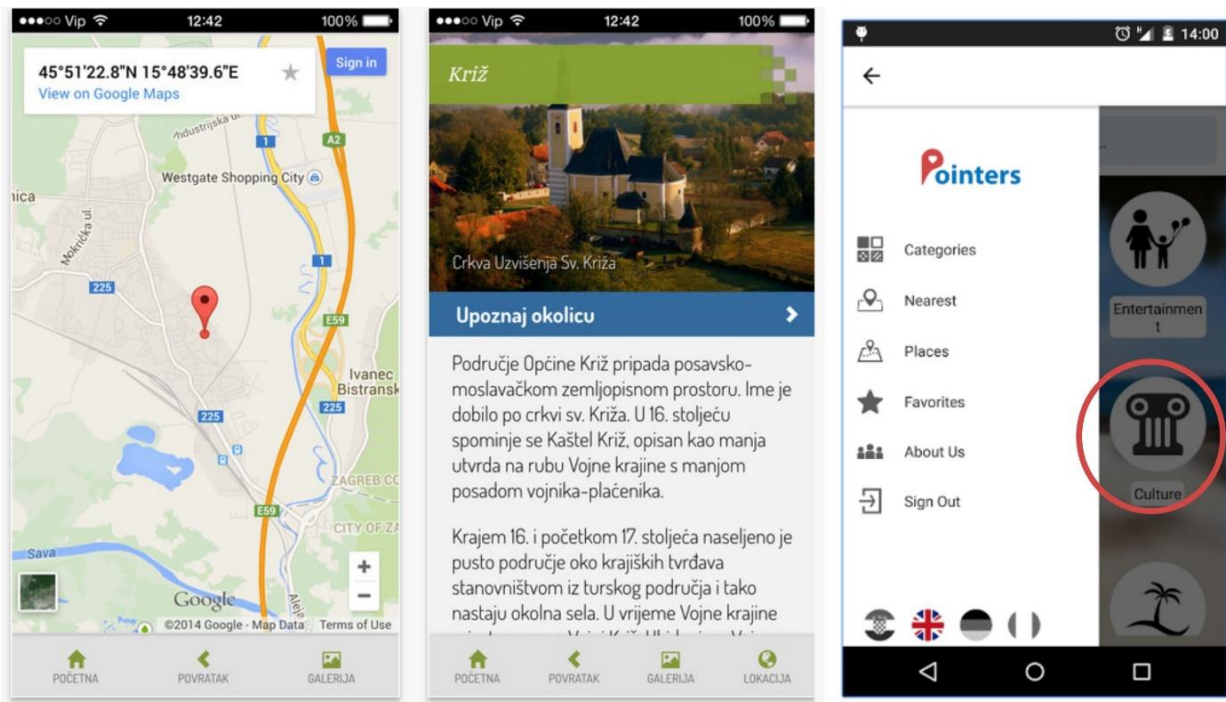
●●●○○ Vip 12:42 100%

45°51'22.8"N 15°48'39.6"E
View on Google Maps

Sign in

Industrijska ul.
A2
1
Westgate Shopping City
nica
Mokrička ul.
225
1
E59
Ivanec Bistransk
225
225
ZAGREB CC
E59
CITY OF Z
Sava
Google
©2014 Google - Map Data Terms of Use

POČETNA POVRATAK GALERIJA

●●●○○ Vip 12:42 100%

Križ

Crkva Uzvišenja Sv. Križa

Upoznaj okolicu

Područje Općine Križ pripada posavsko-moslavačkom zemljopisnom prostoru. Ime je dobilo po crkvi sv. Križa. U 16. stoljeću spominje se Kaštel Križ, opisan kao manja utvrda na rubu Vojne krajine s manjom posadom vojnika-plaćenika.

Krajem 16. i početkom 17. stoljeća naseljeno je pusto područje oko krajiških tvrđava stanovništvom iz turskog područja i tako nastaju okolna sela. U vrijeme Vojne krajine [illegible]

POČETNA POVRATAK GALERIJA LOKACIJA

14:00

Pointers

Categories
Nearest
Places
Favorites
About Us
Sign Out

Entertainment
Culture